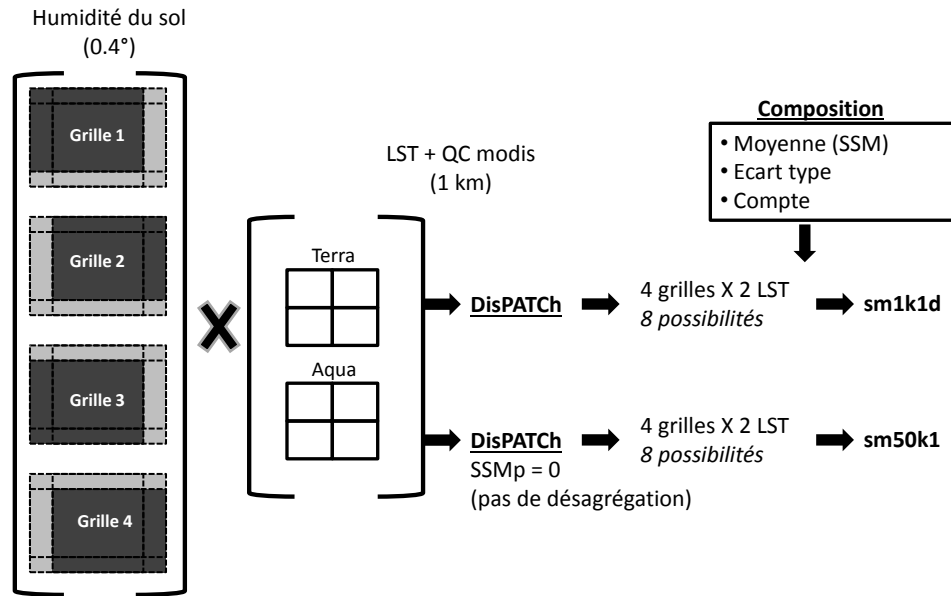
Humidité du sol
(0.4°)

Grille 1

Grille 2

Grille 3

Grille 4

X

LST + QC modis
(1 km)

Terra

Aqua

Composition
• Moyenne (SSM)
• Ecart type
• Compte

DisPATCh

4 grilles X 2 LST
8 possibilités

sm1k1d

DisPATCh
SSMp = 0
(pas de désagrégation)

4 grilles X 2 LST
8 possibilités

sm50k1